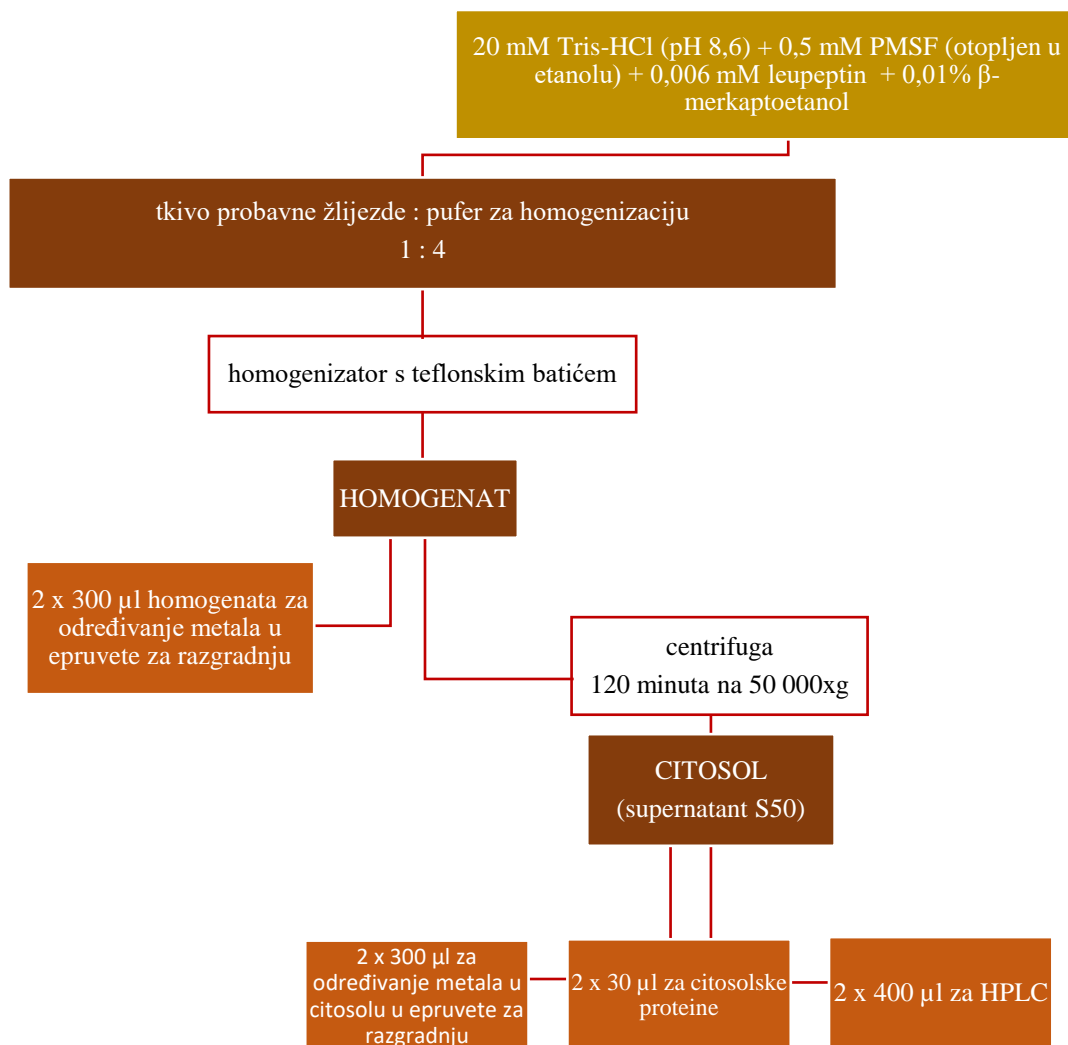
20 mM Tris-HCl (pH 8,6) + 0,5 mM PMSF (otopljen u etanolu) + 0,006 mM leupeptin + 0,01% β-merkaptoetanol

tkivo probavne žlijezde : pufer za homogenizaciju
1 : 4

homogenizator s teflonskim batićem

HOMOGENAT

2 x 300 µl homogenata za određivanje metala u epruvete za razgradnju

centrifuga
120 minuta na 50 000xg

CITOSOL
(supernatant S50)

2 x 300 µl za određivanje metala u citosolu u epruvete za razgradnju

2 x 30 µl za citosolske proteine

2 x 400 µl za HPLC